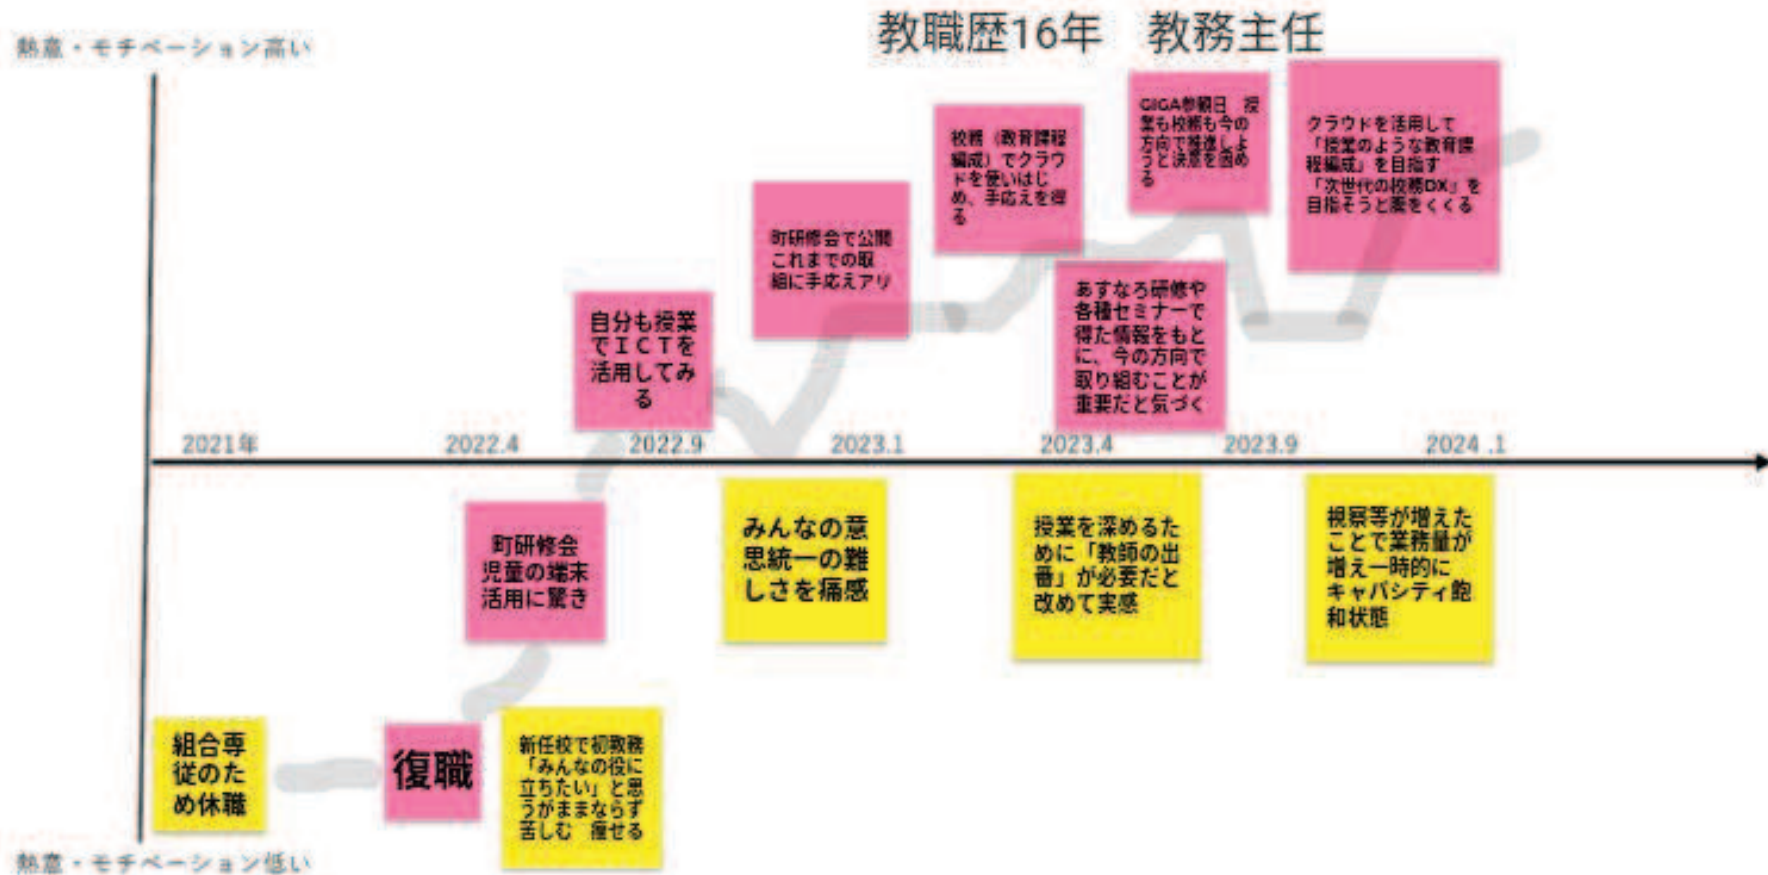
教職歴16年　教務主任

熱意・モチベーション高い

校務（教育課程編成）でクラウドを使いはじめ、手応えを得る

GIGA参観日　授業も校務も今の方向で推進しようと決意を固める

クラウドを活用して「授業のような教育課程編成」を目指す「次世代の校務DX」を目指そうと案をくくる

町研修会で公開これまでの取組に手応えアリ

あすなろ研修や各種セミナーで得た情報をもとに、今の方向で取り組むことが重要だと気づく

自分も授業でICTを活用してみる

2021年　2022.4　2022.9　2023.1　2023.4　2023.9　2024 .1

町研修会児童の端末活用に驚き

みんなの意思統一の難しさを痛感

授業を深めるために「教師の出番」が必要だと改めて実感

視察等が増えたことで業務量が増え一時的にキャパシティ飽和状態

組合専従のため休職

復職

新任校で初教務「みんなの役に立ちたい」と思うがままならず苦しむ　痩せる

熱意・モチベーション低い